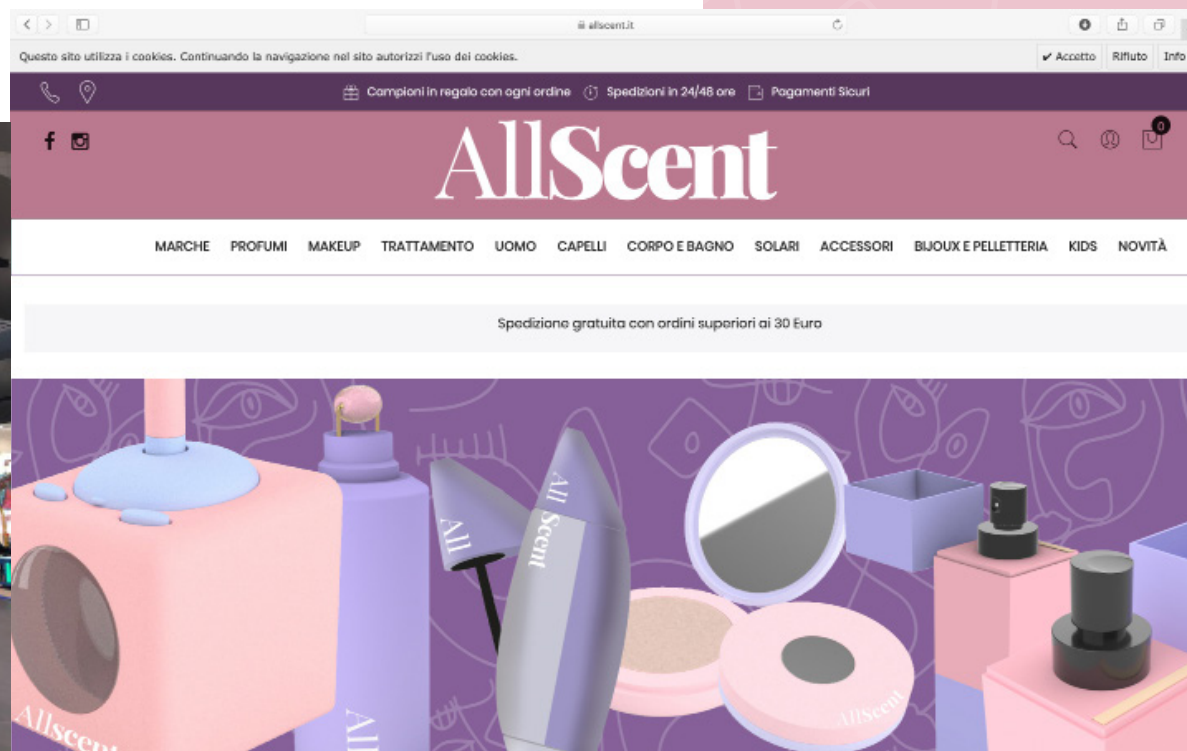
allscent.it

Questo sito utilizza i cookies. Continuando la navigazione nel sito autorizzi l'uso dei cookies.

✔ Accetto Rifiuto Info

Campioni in regalo con ogni ordine Spedizioni in 24/48 ore Pagamenti Sicuri

AllScent

0

MARCHE PROFUMI MAKEUP TRATTAMENTO UOMO CAPELLI CORPO E BAGNO SOLARI ACCESSORI BIJOUX E PELLETTERIA KIDS NOVITÀ

Spedizione gratuita con ordini superiori ai 30 Euro

All Scent

All

AllScent

Allscent

All